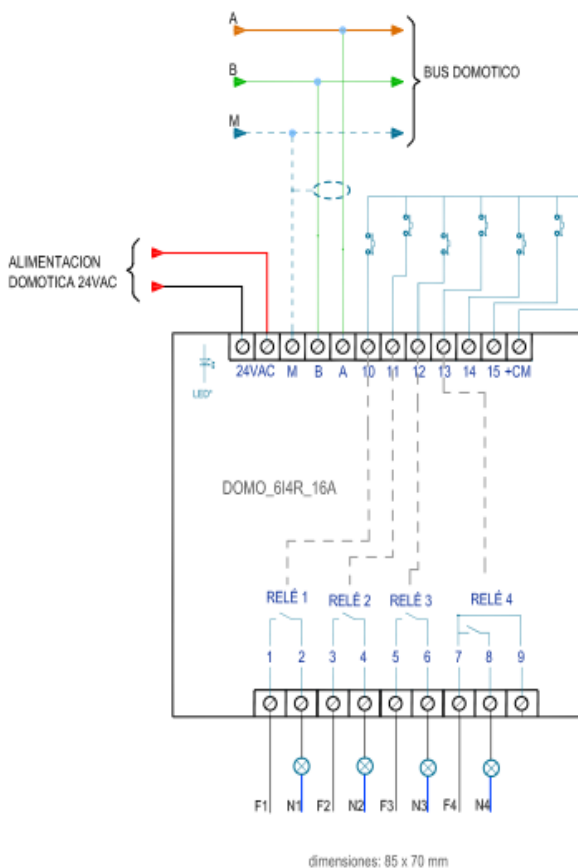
A
B
M
BUS DOMOTICO

ALIMENTACION DOMOTICA 24VAC

24VAC M B A 10 11 12 13 14 15 +CM

LED

DOMO_6I4R_16A

RELÉ 1 RELÉ 2 RELÉ 3 RELÉ 4

1 2 3 4 5 6 7 8 9

F1 N1 F2 N2 F3 N3 F4 N4

dimensiones: 85 x 70 mm